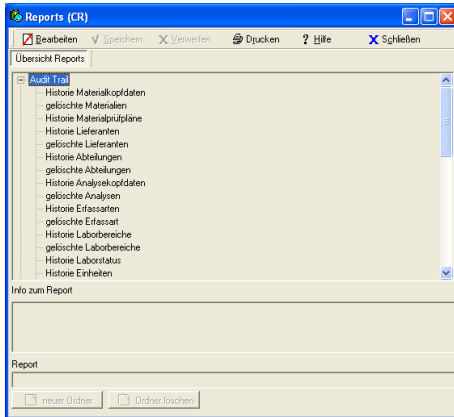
Reports (CR)

Bearbeiten Speichern Verwerfen Drucken Hilfe Schließen

Übersicht Reports

Audit Trail
Historie Materialkopfdaten
gelöschte Materialien
Historie Materialprüfpläne
Historie Lieferanten
gelöschte Lieferanten
Historie Abteilungen
gelöschte Abteilungen
Historie Analysekopfdaten
gelöschte Analysen
Historie Erfassarten
gelöschte Erfassart
Historie Laborbereiche
gelöschte Laborbereiche
Historie Laborstatus
Historie Einheiten

Info zum Report

Report

neuer Ordner Ordner löschen